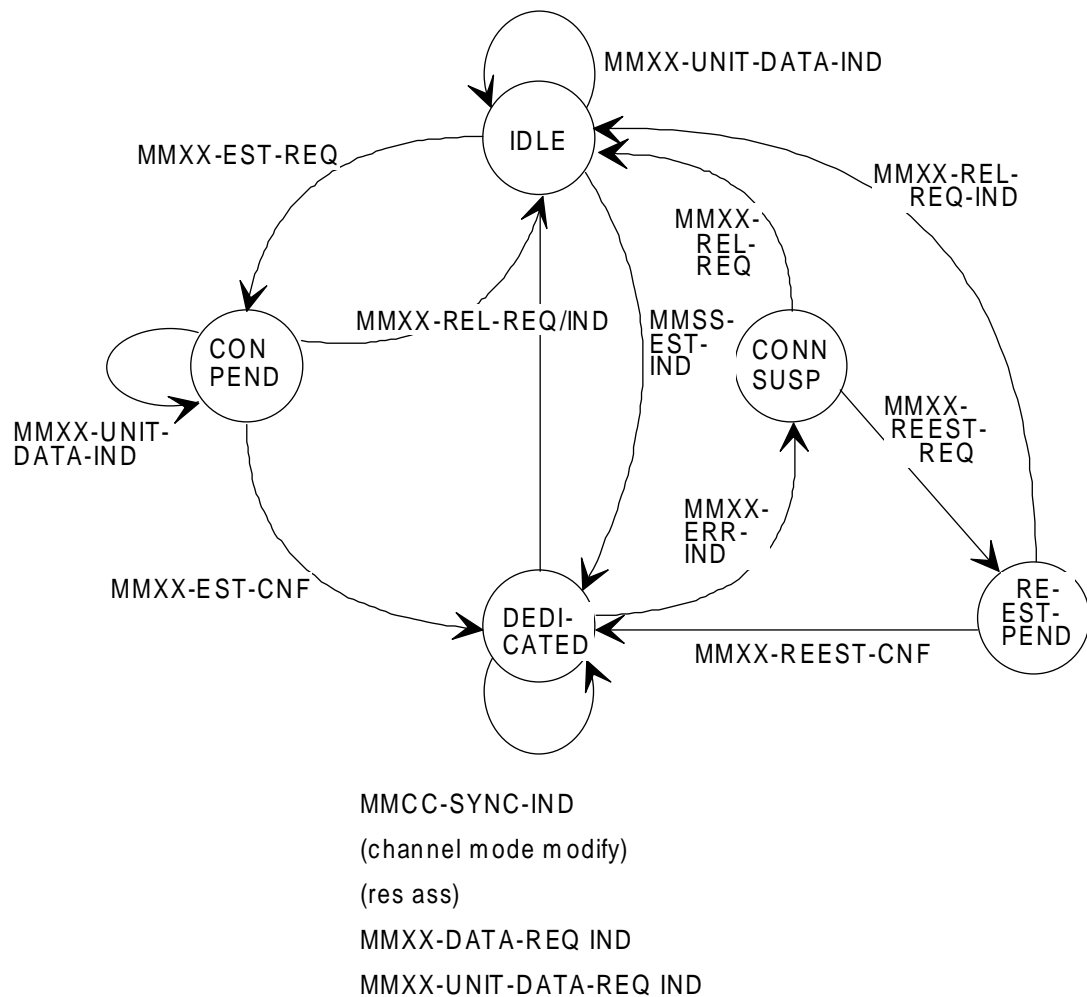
MMXX-UNIT-DATA-IND

IDLE

MMXX-EST-REQ

MMXX-REL-REQ-IND

MMXX-REL-REQ

CON PEND

MMXX-REL-REQ/IND

MMSS-EST-IND

CONN SUSP

MMXX-UNIT-DATA-IND

MMXX-REEST-REQ

MMXX-ERR-IND

MMXX-EST-CNF

DEDI-CATED

RE-EST-PEND

MMXX-REEST-CNF

MMCC-SYNC-IND

(channel mode modify)

(res ass)

MMXX-DATA-REQ IND

MMXX-UNIT-DATA-REQ IND